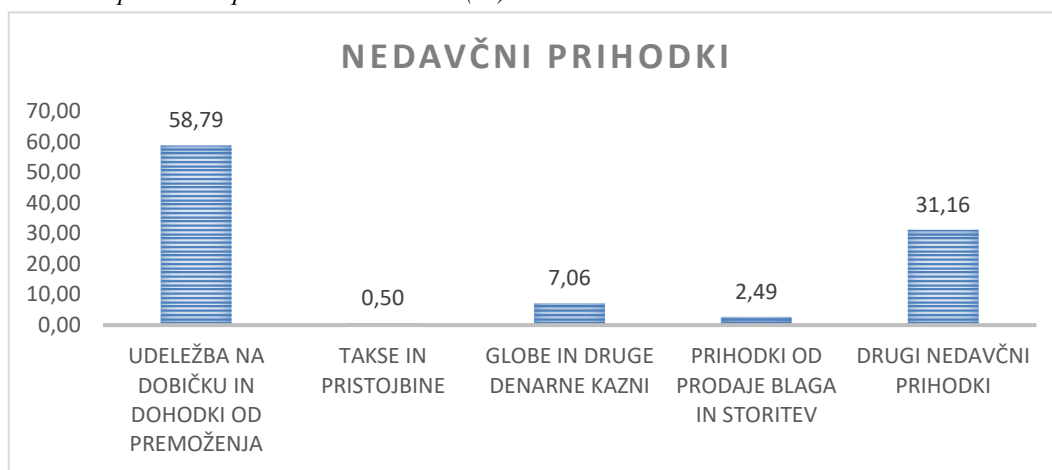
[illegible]

NEDAVČNI PRIHODKI

70,00
60,00
50,00
40,00
30,00
20,00
10,00
0,00

58,79
0,50
7,06
2,49
31,16

UDELEŽBA NA DOBIČKU IN DOHODKI OD PREMOŽENJA

TAKSE IN PRISTOJBINE

GLOBE IN DRUGE DENARNE KAZNI

PRIHODKI OD PRODAJE BLAGA IN STORITEV

DRUGI NEDAVČNI PRIHODKI